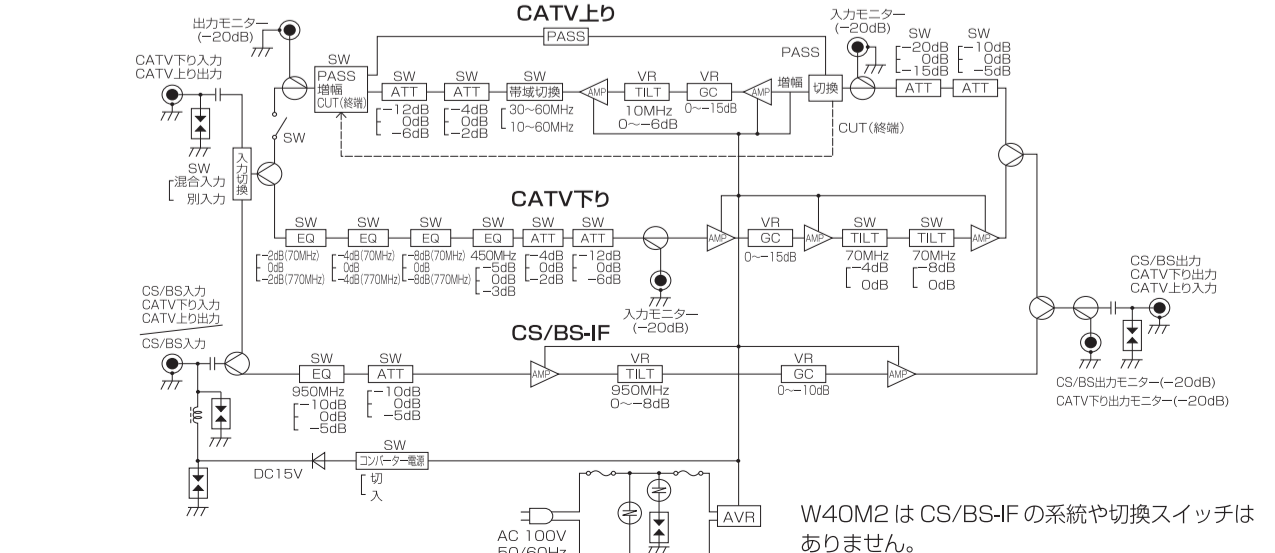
CATV上り

出力モニター
(−20dB)

PASS

入力モニター
(−20dB)

CATV下り入力
CATV上り出力

SW
PASS
増幅
CUT(終端)

SW
ATT

SW
ATT

SW
帯域切換

AMP

VR
TILT

VR
GC

AMP

PASS
増幅

切換

SW
−20dB
0dB
−15dB

SW
−10dB
0dB
−5dB

ATT

ATT

−12dB
0dB
−6dB

−4dB
0dB
−2dB

30〜60MHz
10〜60MHz

10MHz
0〜−6dB

0〜−15dB

CUT(終端)

SW

SW
混合入力
別入力

入力切換

CATV下り

SW
EQ

SW
EQ

SW
EQ

SW
EQ

SW
ATT

SW
ATT

AMP

VR
GC

AMP

SW
TILT

SW
TILT

AMP

−2dB(70MHz)
0dB
−2dB(770MHz)

−4dB(70MHz)
0dB
−4dB(770MHz)

−8dB(70MHz)
0dB
−8dB(770MHz)

450MHz
−5dB
0dB
−3dB

−4dB
0dB
−2dB

−12dB
0dB
−6dB

0〜−15dB

70MHz
−4dB
0dB

70MHz
−8dB
0dB

入力モニター
(−20dB)

CS/BS出力
CATV下り出力
CATV上り入力

CS/BS入力
CATV下り入力
CATV上り出力

CS/BS入力

CS/BS-IF

SW
EQ

SW
ATT

AMP

VR
TILT

VR
GC

AMP

950MHz
−10dB
0dB
−5dB

−10dB
0dB
−5dB

950MHz
0〜−8dB

0〜−10dB

CS/BS出力モニター(−20dB)
CATV下り出力モニター(−20dB)

SW
コンバーター電源
切
入

DC15V

AC 100V
50/60Hz

AVR

W40M2 は CS/BS-IF の系統や切換スイッチはありません。